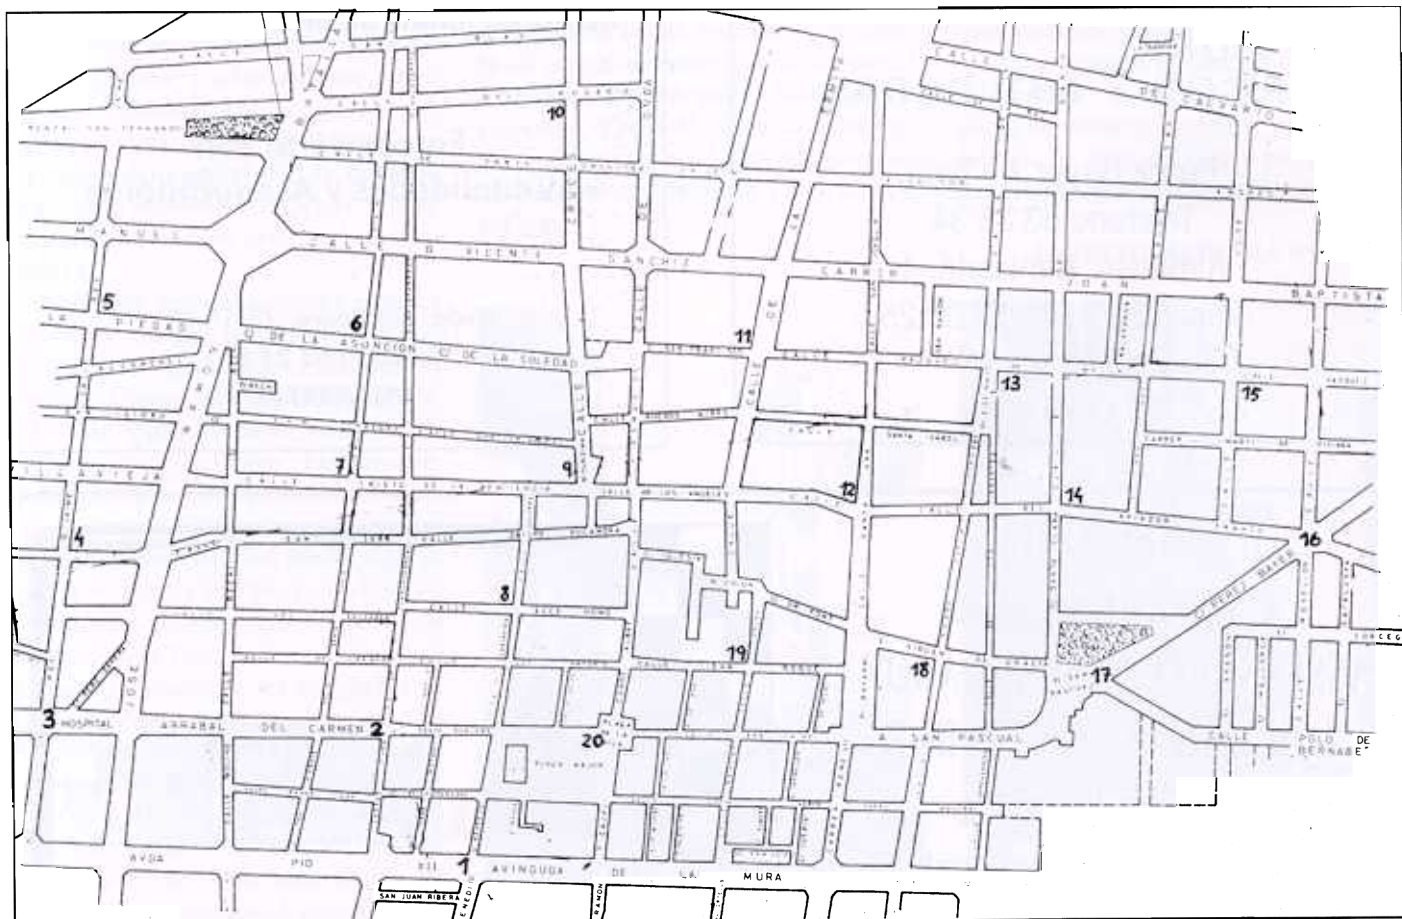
10
DEL CALVARIO
MANUEL
CALLE D. VICENTE SANCHIZ
CARRIÓN
JOAN BAPTISTA
5
PIEDAD
6
C. DE LA ASUNCIÓN
C. DE LA SOLEDAD
11
13
15
7
9
12
14
16
VILLAVIEJA
4
8
19
18
17
3
HOSPITAL
ARRABAL DEL CARMEN
2
20
A SAN PASCUAL
CALLE
POLO DE BERNABE
AVDA
PIO
XII
1
AVINGUDA DE LA MURA
SAN JUAN RIBERA
RAMON